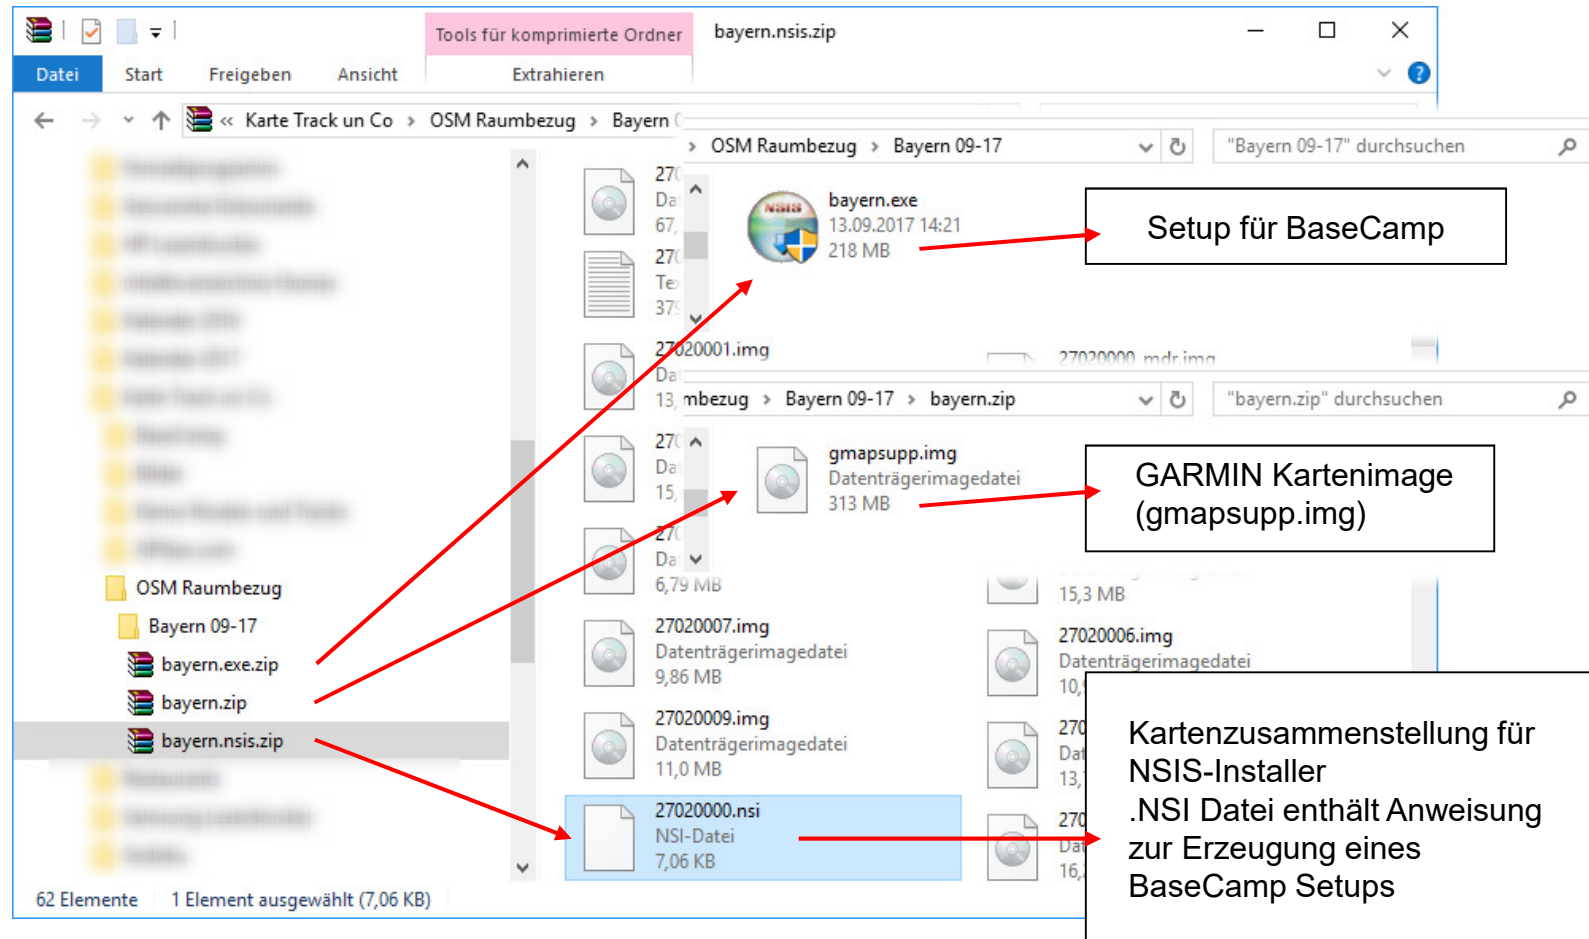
Tools für komprimierte Ordner bayern.nsis.zip

Datei Start Freigeben Ansicht Extrahieren

« Karte Track un Co › OSM Raumbezug › Bayern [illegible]

› OSM Raumbezug › Bayern 09-17

"Bayern 09-17" durchsuchen

bayern.exe
13.09.2017 14:21
218 MB

Setup für BaseCamp

27020001.img
Da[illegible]
13,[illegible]

27020000_mdr.img

mbezug › Bayern 09-17 › bayern.zip

"bayern.zip" durchsuchen

gmapsupp.img
Datenträgerimagedatei
313 MB

GARMIN Kartenimage (gmapsupp.img)

6,79 MB

15,3 MB

OSM Raumbezug
Bayern 09-17
bayern.exe.zip
bayern.zip
bayern.nsis.zip

27020007.img
Datenträgerimagedatei
9,86 MB

27020006.img
Datenträgerimagedatei
10,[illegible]

27020009.img
Datenträgerimagedatei
11,0 MB

27020000.nsi
NSI-Datei
7,06 KB

Kartenzusammenstellung für NSIS-Installer
.NSI Datei enthält Anweisung zur Erzeugung eines BaseCamp Setups

62 Elemente 1 Element ausgewählt (7,06 KB)